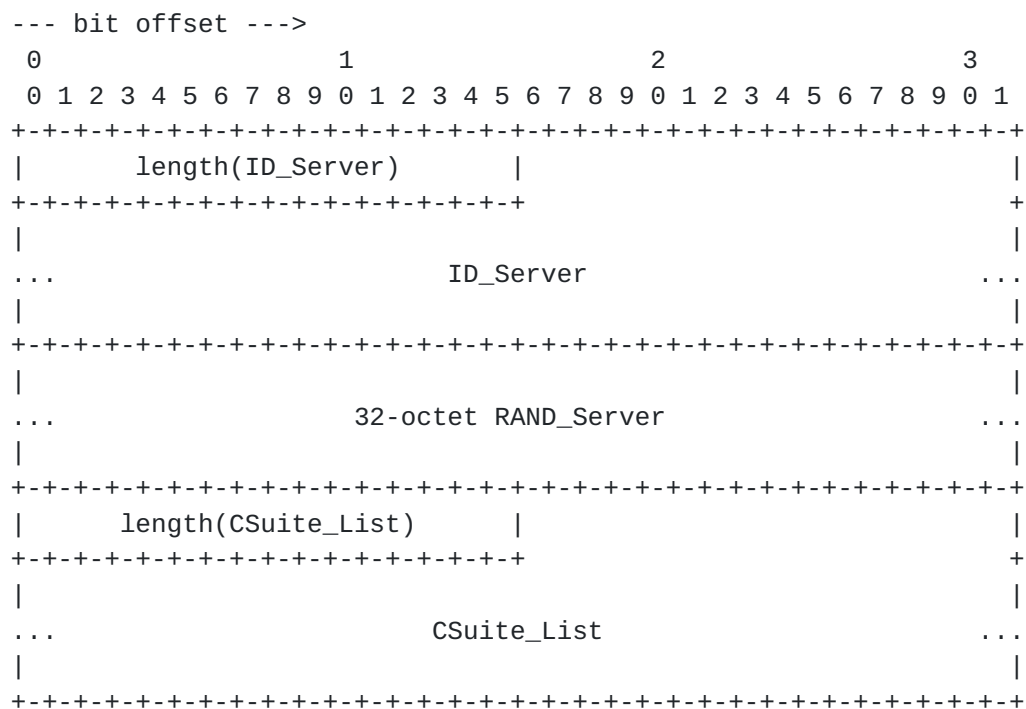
--- bit offset --->
 0                   1                   2                   3
 0 1 2 3 4 5 6 7 8 9 0 1 2 3 4 5 6 7 8 9 0 1 2 3 4 5 6 7 8 9 0 1
+-+-+-+-+-+-+-+-+-+-+-+-+-+-+-+-+-+-+-+-+-+-+-+-+-+-+-+-+-+-+-+-+
|       length(ID_Server)       |                               |
+-+-+-+-+-+-+-+-+-+-+-+-+-+-+-+-+                               +
|                                                               |
...                          ID_Server                        ...
|                                                               |
+-+-+-+-+-+-+-+-+-+-+-+-+-+-+-+-+-+-+-+-+-+-+-+-+-+-+-+-+-+-+-+-+
|                                                               |
...                    32-octet RAND_Server                   ...
|                                                               |
+-+-+-+-+-+-+-+-+-+-+-+-+-+-+-+-+-+-+-+-+-+-+-+-+-+-+-+-+-+-+-+-+
|      length(CSuite_List)      |                               |
+-+-+-+-+-+-+-+-+-+-+-+-+-+-+-+-+                               +
|                                                               |
...                         CSuite_List                       ...
|                                                               |
+-+-+-+-+-+-+-+-+-+-+-+-+-+-+-+-+-+-+-+-+-+-+-+-+-+-+-+-+-+-+-+-+